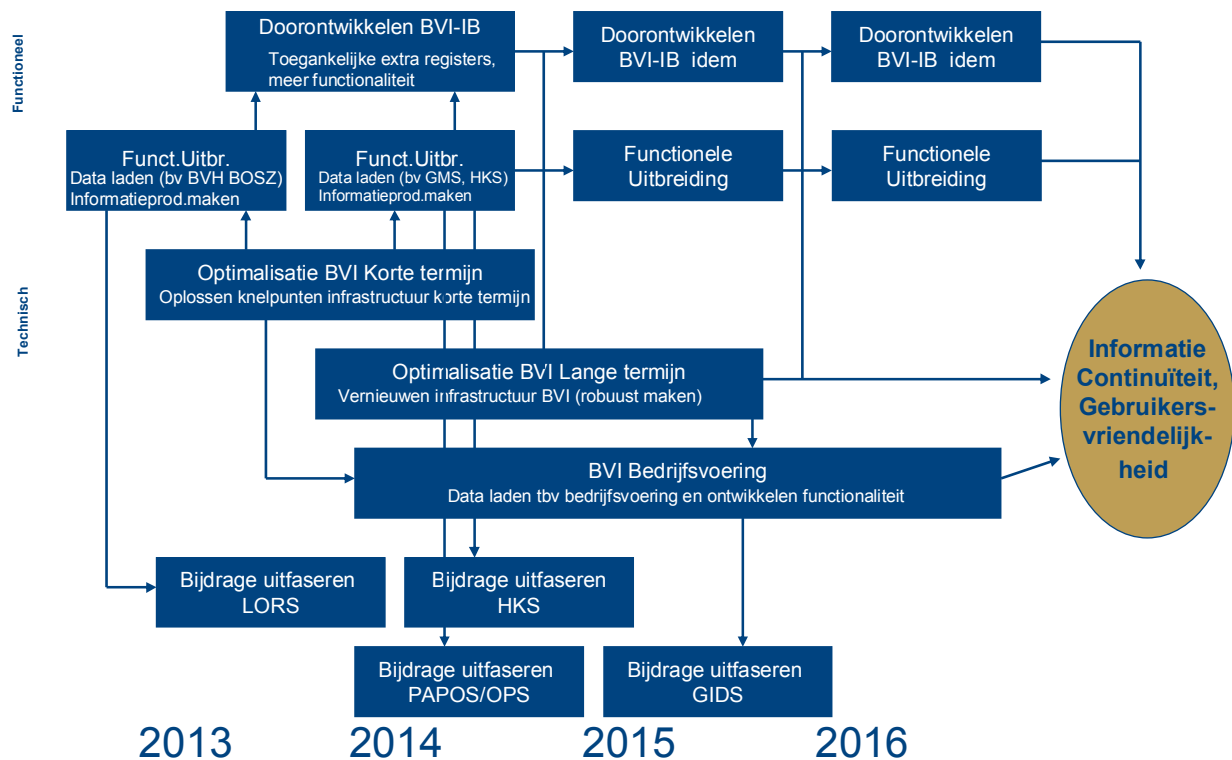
Functioneel

Technisch

Doorontwikkelen BVI-IB
Toegankelijke extra registers, meer functionaliteit

Doorontwikkelen BVI-IB idem

Doorontwikkelen BVI-IB idem

Funct.Uitbr.
Data laden (bv BVH BOSZ)
Informatieprod.maken

Funct.Uitbr.
Data laden (bv GMS, HKS)
Informatieprod.maken

Functionele Uitbreiding

Functionele Uitbreiding

Optimalisatie BVI Korte termijn
Oplossen knelpunten infrastructuur korte termijn

Optimalisatie BVI Lange termijn
Vernieuwen infrastructuur BVI (robuust maken)

Informatie Continuïteit, Gebruikersvriendelijkheid

BVI Bedrijfsvoering
Data laden tbv bedrijfsvoering en ontwikkelen functionaliteit

Bijdrage uitfaseren LORS

Bijdrage uitfaseren HKS

Bijdrage uitfaseren PAPOS/OPS

Bijdrage uitfaseren GIDS

2013 2014 2015 2016